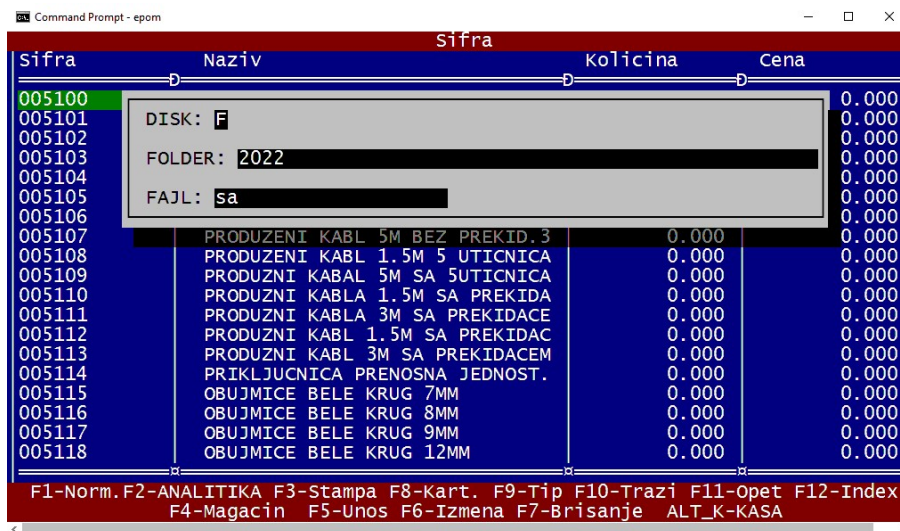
Command Prompt - epom

Sifra

| Sifra | Naziv | Kolicina | Cena |
|---|---|---|---|
| 005100 | | | 0.000 |
| 005101 | | | 0.000 |
| 005102 | | | 0.000 |
| 005103 | | | 0.000 |
| 005104 | | | 0.000 |
| 005105 | | | 0.000 |
| 005106 | | | 0.000 |
| 005107 | PRODUZENI KABL 5M BEZ PREKID.3 | 0.000 | 0.000 |
| 005108 | PRODUZENI KABL 1.5M 5 UTICNICA | 0.000 | 0.000 |
| 005109 | PRODUZNI KABAL 5M SA 5UTICNICA | 0.000 | 0.000 |
| 005110 | PRODUZNI KABLA 1.5M SA PREKIDA | 0.000 | 0.000 |
| 005111 | PRODUZNI KABLA 3M SA PREKIDACE | 0.000 | 0.000 |
| 005112 | PRODUZNI KABL 1.5M SA PREKIDAC | 0.000 | 0.000 |
| 005113 | PRODUZNI KABL 3M SA PREKIDACEM | 0.000 | 0.000 |
| 005114 | PRIKLJUCNICA PRENOSNA JEDNOST. | 0.000 | 0.000 |
| 005115 | OBUJMICE BELE KRUG 7MM | 0.000 | 0.000 |
| 005116 | OBUJMICE BELE KRUG 8MM | 0.000 | 0.000 |
| 005117 | OBUJMICE BELE KRUG 9MM | 0.000 | 0.000 |
| 005118 | OBUJMICE BELE KRUG 12MM | 0.000 | 0.000 |

DISK: F

FOLDER: 2022

FAJL: sa

F1-Norm. F2-ANALITIKA F3-Stampa F8-Kart. F9-Tip F10-Trazi F11-Opet F12-Index
F4-Magacin F5-Unos F6-Izmena F7-Brisanje ALT_K-KASA